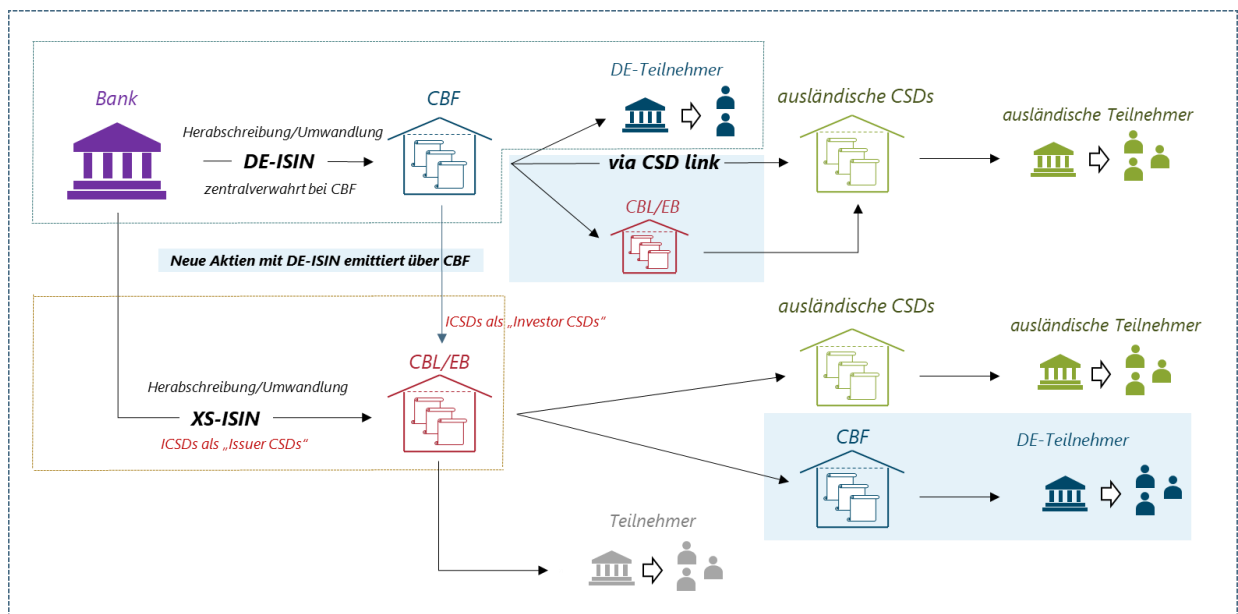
Bank

Herabschreibung/Umwandlung

DE-ISIN

zentralverwahrt bei CBF

CBF

DE-Teilnehmer

ausländische CSDs

ausländische Teilnehmer

via CSD link

CBL/EB

Neue Aktien mit DE-ISIN emittiert über CBF

ICSDs als „Investor CSDs"

CBL/EB

Herabschreibung/Umwandlung

XS-ISIN

ICSDs als „Issuer CSDs"

ausländische CSDs

ausländische Teilnehmer

CBF

DE-Teilnehmer

Teilnehmer